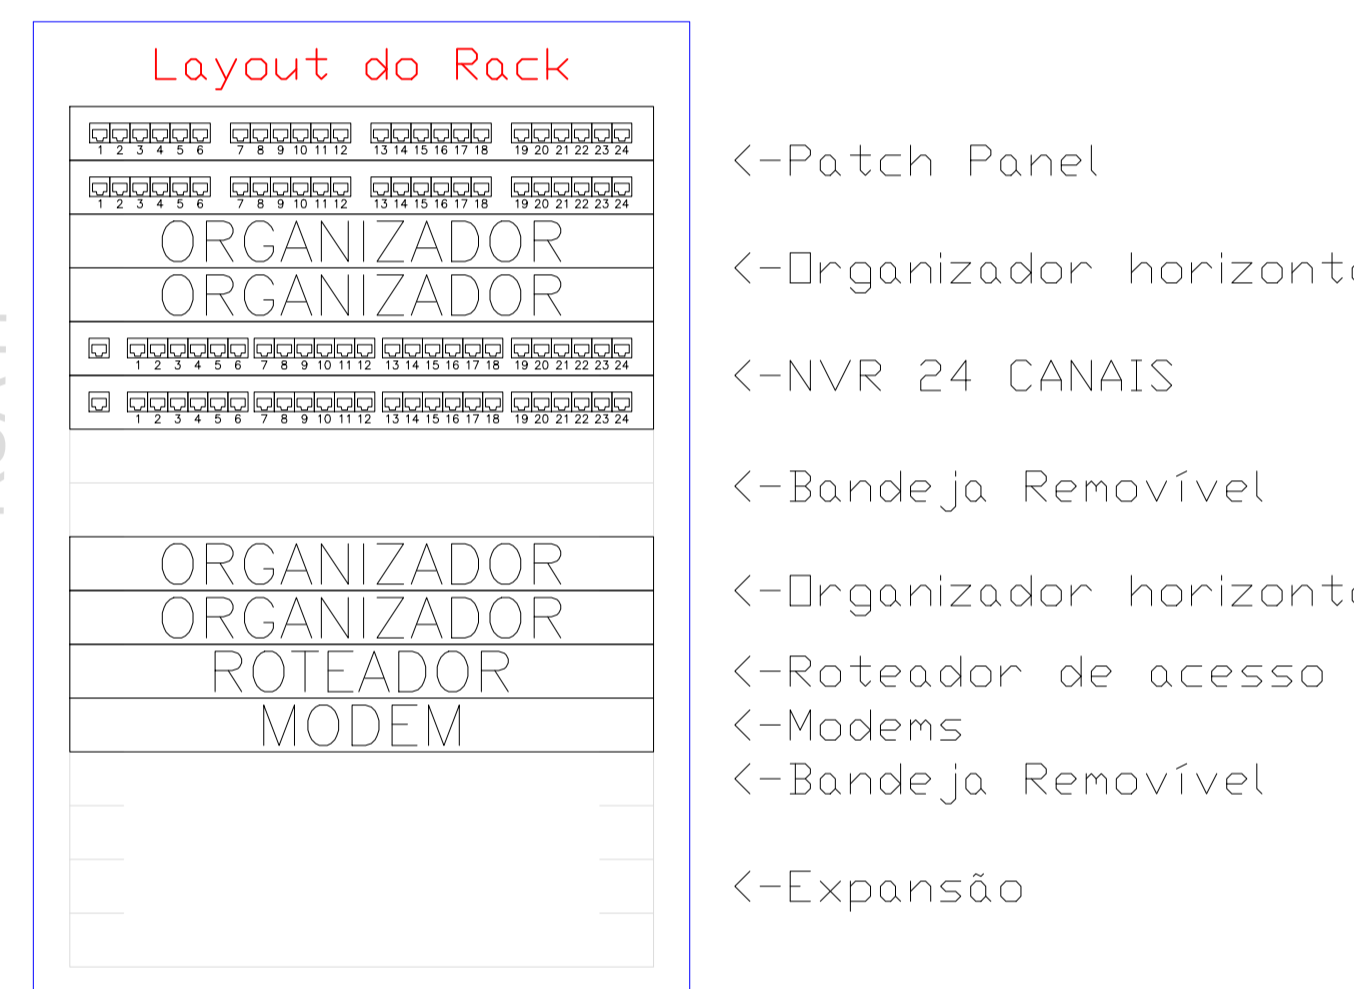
Layout do Rack

1 2 3 4 5 6 7 8 9 10 11 12 13 14 15 16 17 18 19 20 21 22 23 24

1 2 3 4 5 6 7 8 9 10 11 12 13 14 15 16 17 18 19 20 21 22 23 24

ORGANIZADOR

ORGANIZADOR

1 2 3 4 5 6 7 8 9 10 11 12 13 14 15 16 17 18 19 20 21 22 23 24

1 2 3 4 5 6 7 8 9 10 11 12 13 14 15 16 17 18 19 20 21 22 23 24

ORGANIZADOR

ORGANIZADOR

ROTEADOR

MODEM

<-Patch Panel

<-Organizador horizont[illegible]

<-NVR 24 CANAIS

<-Bandeja Removível

<-Organizador horizont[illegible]

<-Roteador de acesso

<-Modems

<-Bandeja Removível

<-Expansão